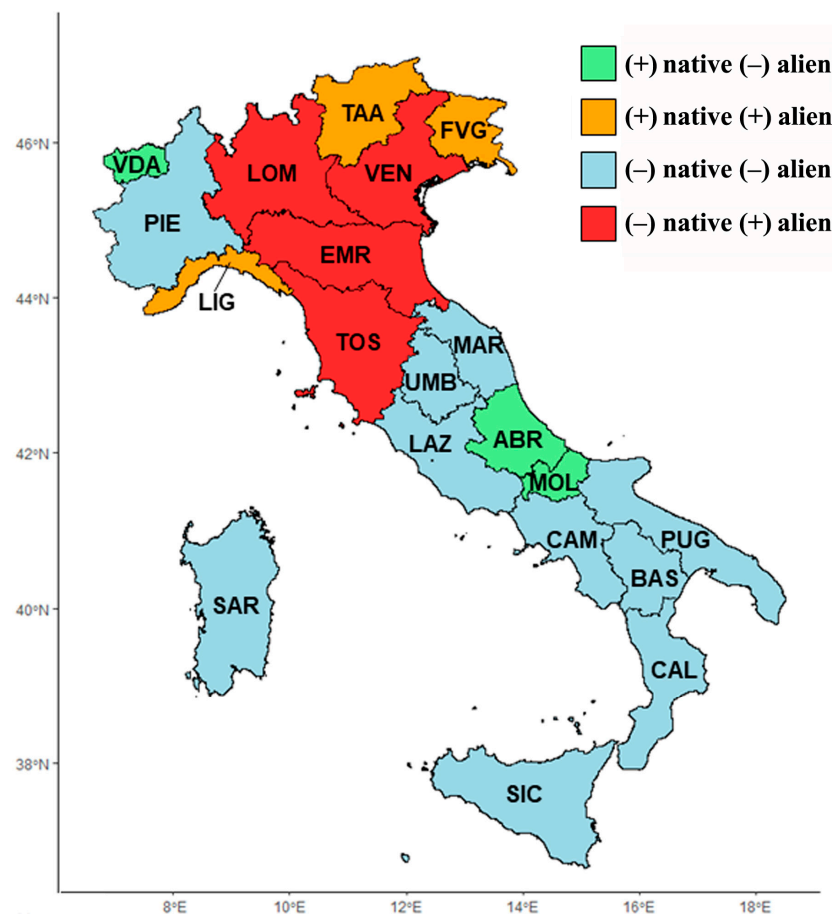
(+) native (–) alien
(+) native (+) alien
(–) native (–) alien
(–) native (+) alien

46°N
44°N
42°N
40°N
38°N

TAA
FVG
VDA
LOM
VEN
PIE
EMR
LIG
TOS
MAR
UMB
LAZ
ABR
MOL
CAM
PUG
BAS
SAR
CAL
SIC

8°E
10°E
12°E
14°E
16°E
18°E